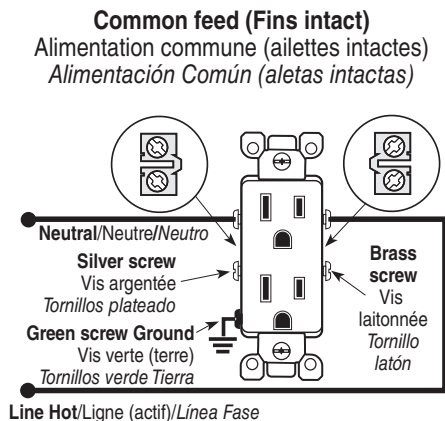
Common feed (Fins intact)
Alimentation commune (ailettes intactes)
Alimentación Común (aletas intactas)

Neutral/Neutre/Neutro

Silver screw
Vis argentée
Tornillos plateado

Green screw Ground
Vis verte (terre)
Tornillos verde Tierra

Brass screw
Vis laitonnée
Tornillo latón

Line Hot/Ligne (actif)/Línea Fase